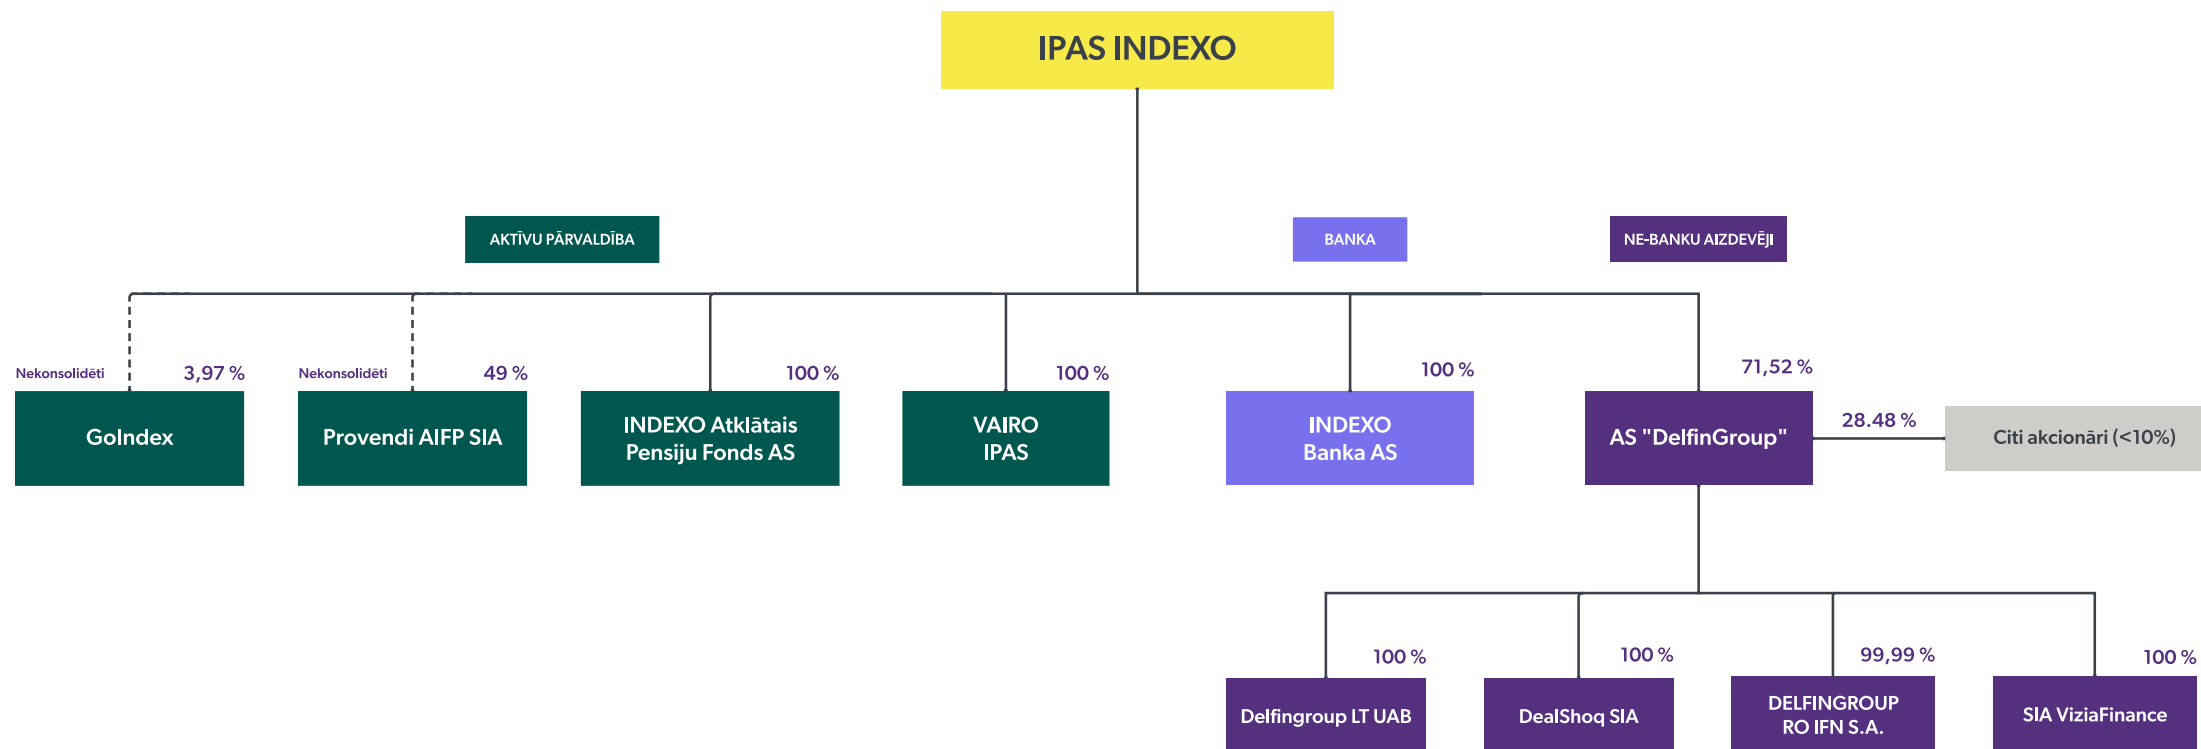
IPAS INDEXO

AKTĪVU PĀRVALDĪBA

BANKA

NE-BANKU AIZDEVĒJI

Nekonsolidēti

3,97 %

GoIndex

Nekonsolidēti

49 %

Provendi AIFP SIA

100 %

INDEXO Atklātais Pensiju Fonds AS

100 %

VAIRO IPAS

100 %

INDEXO Banka AS

71,52 %

AS "DelfinGroup"

28.48 %

Citi akcionāri (<10%)

100 %

Delfingroup LT UAB

100 %

DealShoq SIA

99,99 %

DELFINGROUP RO IFN S.A.

100 %

SIA ViziaFinance